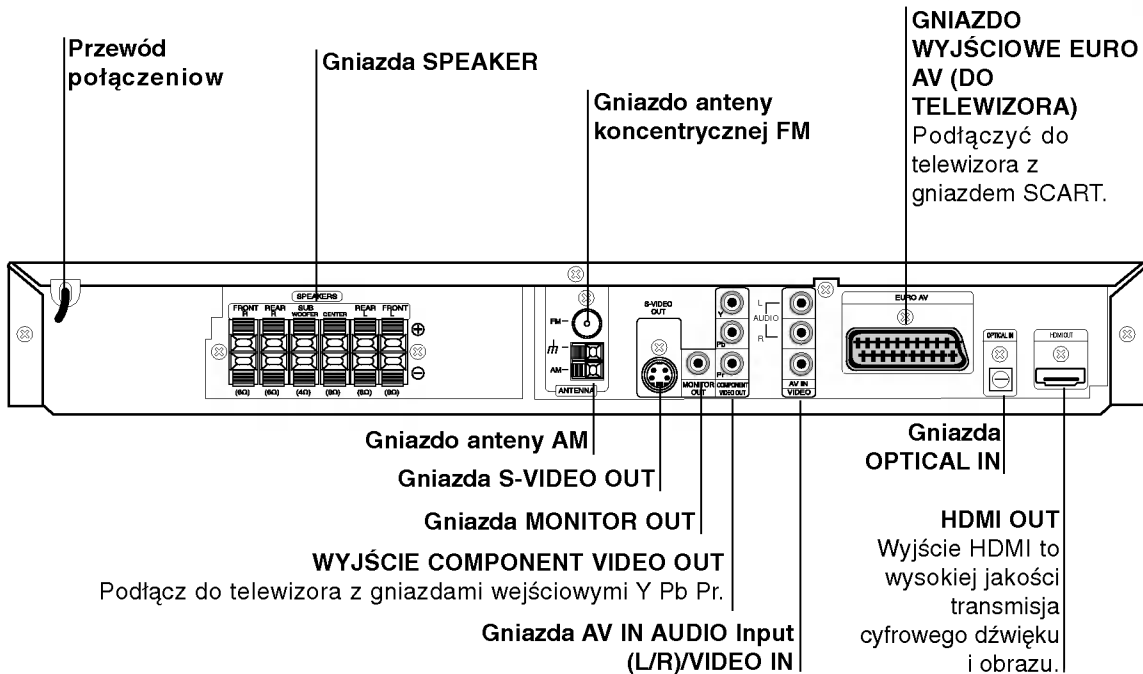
Przewód połączeniow

Gniazda SPEAKER

Gniazdo anteny koncentrycznej FM

GNIAZDO WYJŚCIOWE EURO AV (DO TELEWIZORA)
Podłączyć do telewizora z gniazdem SCART.

SPEAKERS
FRONT R
REAR R
SUB WOOFER
CENTER
REAR L
FRONT L
(8Ω) (8Ω) (4Ω) (8Ω) (8Ω) (8Ω)

FM
AM
ANTENNA

S-VIDEO OUT

MONITOR OUT

Y
Pb
Pr
COMPONENT VIDEO OUT

L
AUDIO
R
AV IN
VIDEO

EURO AV

OPTICAL IN

HDMI OUT

Gniazdo anteny AM

Gniazda S-VIDEO OUT

Gniazda MONITOR OUT

WYJŚCIE COMPONENT VIDEO OUT
Podłącz do telewizora z gniazdami wejściowymi Y Pb Pr.

Gniazda AV IN AUDIO Input (L/R)/VIDEO IN

Gniazda OPTICAL IN

HDMI OUT
Wyjście HDMI to wysokiej jakości transmisja cyfrowego dźwięku i obrazu.